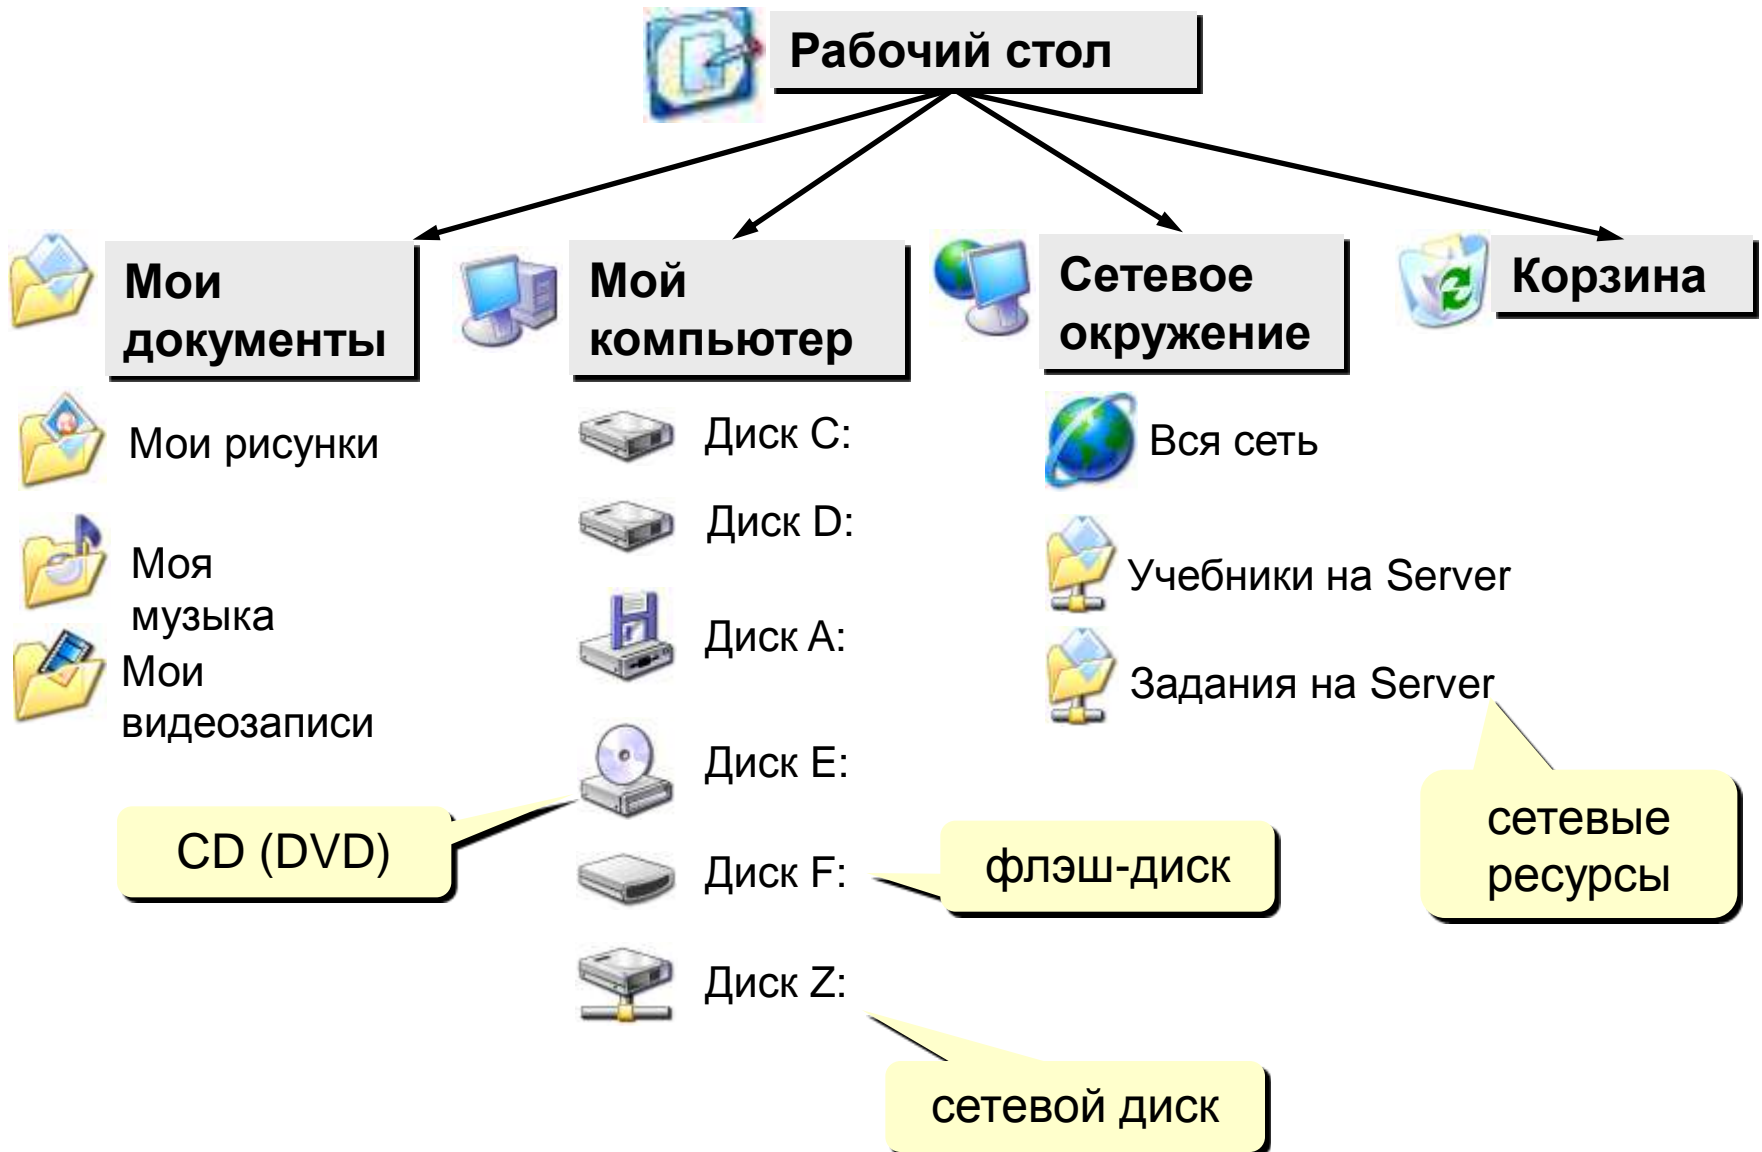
Рабочий стол

Мои документы

Мой компьютер

Сетевое окружение

Корзина

Мои рисунки

Моя музыка

Мои видеозаписи

Диск C:

Диск D:

Диск A:

Диск E:

Диск F:

Диск Z:

Вся сеть

Учебники на Server

Задания на Server

CD (DVD)

флэш-диск

сетевые ресурсы

сетевой диск